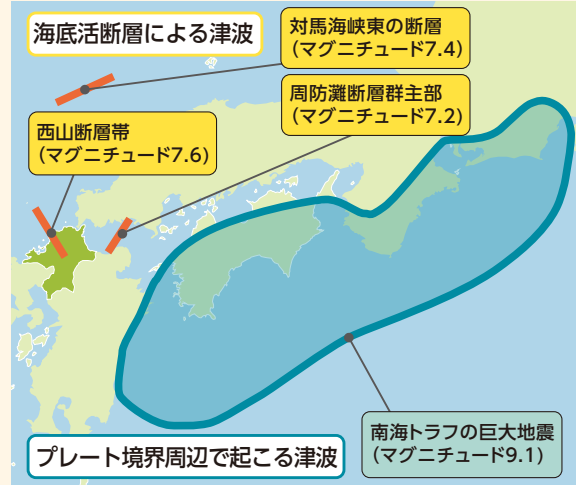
海底活断層による津波

対馬海峡東の断層
（マグニチュード7.4）

周防灘断層群主部
（マグニチュード7.2）

西山断層帯
（マグニチュード7.6）

南海トラフの巨大地震
（マグニチュード9.1）

プレート境界周辺で起こる津波